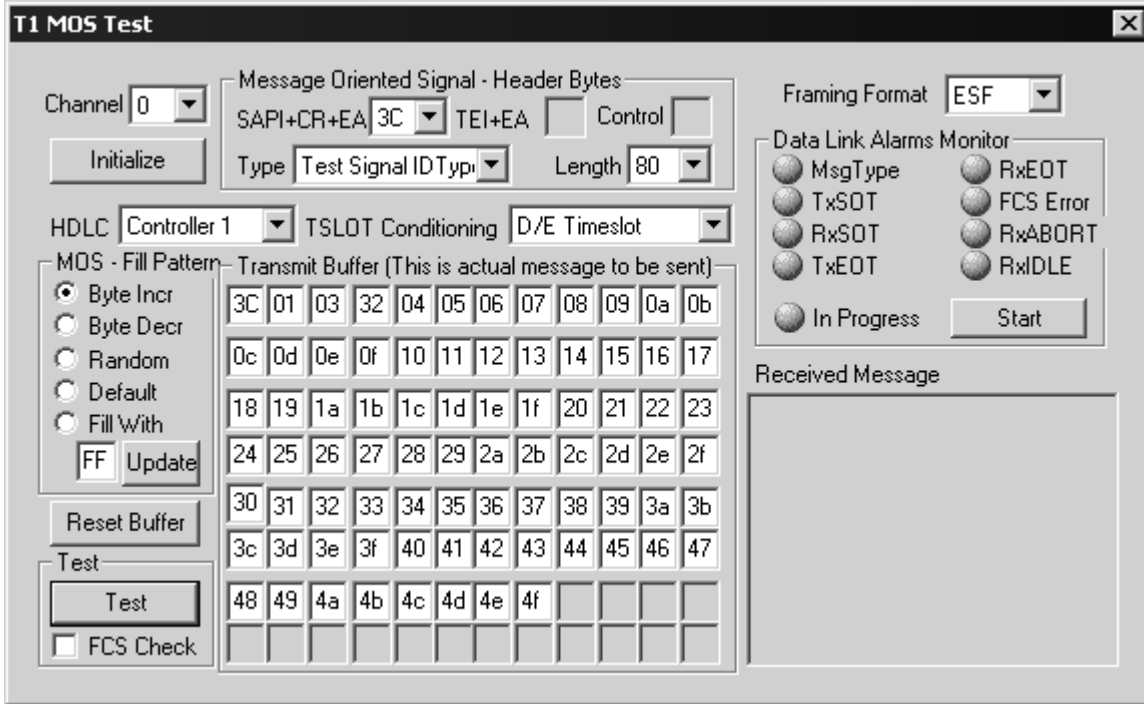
T1 MOS Test

Channel 0

Initialize

Message Oriented Signal - Header Bytes
SAPI+CR+EA 3C TEI+EA Control
Type Test Signal IDTyp Length 80

Framing Format ESF

Data Link Alarms Monitor
MsgType RxEOT
TxSOT FCS Error
RxSOT RxABORT
TxEOT RxIDLE
In Progress Start

HDLC Controller 1 TSLOT Conditioning D/E Timeslot

MOS - Fill Pattern
Byte Incr
Byte Decr
Random
Default
Fill With
FF Update

Reset Buffer

Test
Test
FCS Check

Transmit Buffer (This is actual message to be sent)

| | | | | | | | | | | | |
|---|---|---|---|---|---|---|---|---|---|---|---|
| 3C | 01 | 03 | 32 | 04 | 05 | 06 | 07 | 08 | 09 | 0a | 0b |
| 0c | 0d | 0e | 0f | 10 | 11 | 12 | 13 | 14 | 15 | 16 | 17 |
| 18 | 19 | 1a | 1b | 1c | 1d | 1e | 1f | 20 | 21 | 22 | 23 |
| 24 | 25 | 26 | 27 | 28 | 29 | 2a | 2b | 2c | 2d | 2e | 2f |
| 30 | 31 | 32 | 33 | 34 | 35 | 36 | 37 | 38 | 39 | 3a | 3b |
| 3c | 3d | 3e | 3f | 40 | 41 | 42 | 43 | 44 | 45 | 46 | 47 |
| 48 | 49 | 4a | 4b | 4c | 4d | 4e | 4f | | | | |

Received Message